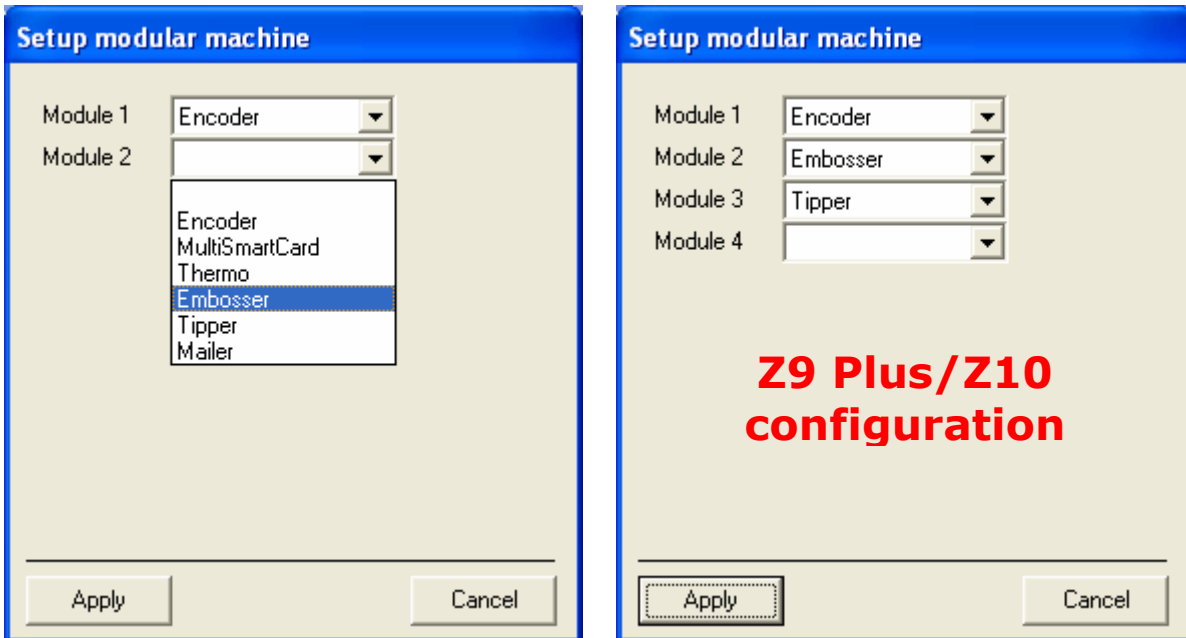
Setup modular machine

Module 1 Encoder
Module 2

Encoder
MultiSmartCard
Thermo
Embosser
Tipper
Mailer

Apply
Cancel

Setup modular machine

Module 1 Encoder
Module 2 Embosser
Module 3 Tipper
Module 4

Z9 Plus/Z10 configuration

Apply
Cancel